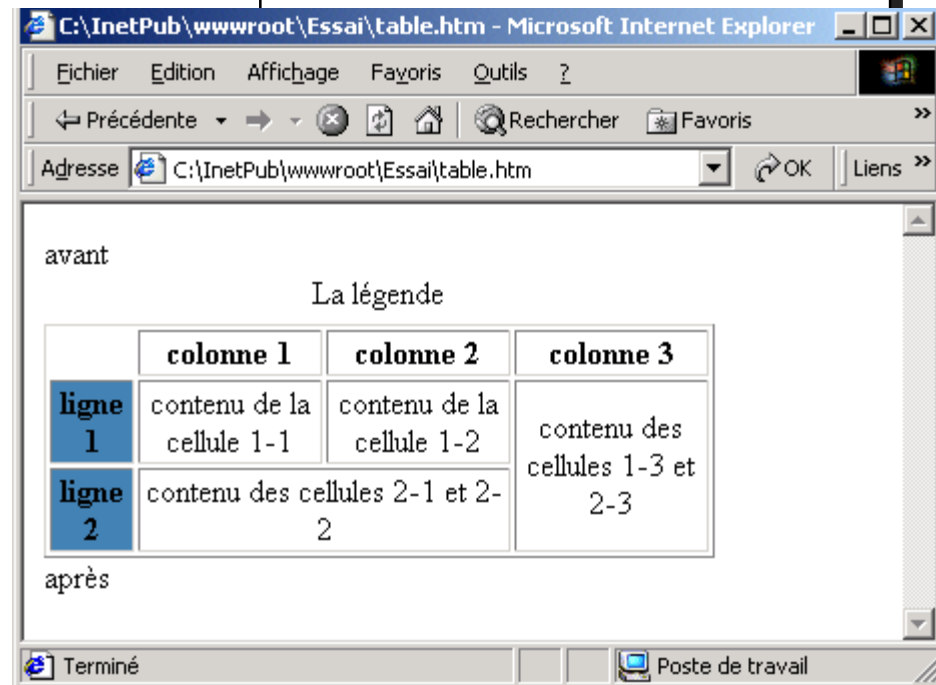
C:\InetPub\wwwroot\Essai\table.htm - Microsoft Internet Explorer

Fichier Edition Affichage Favoris Outils ?

Précédente Rechercher Favoris

Adresse C:\InetPub\wwwroot\Essai\table.htm OK Liens

avant

La légende

| | colonne 1 | colonne 2 | colonne 3 |
|---|---|---|---|
| ligne 1 | contenu de la cellule 1-1 | contenu de la cellule 1-2 | contenu des cellules 1-3 et 2-3 |
| ligne 2 | contenu des cellules 2-1 et 2-2 | | |

après

Terminé Poste de travail